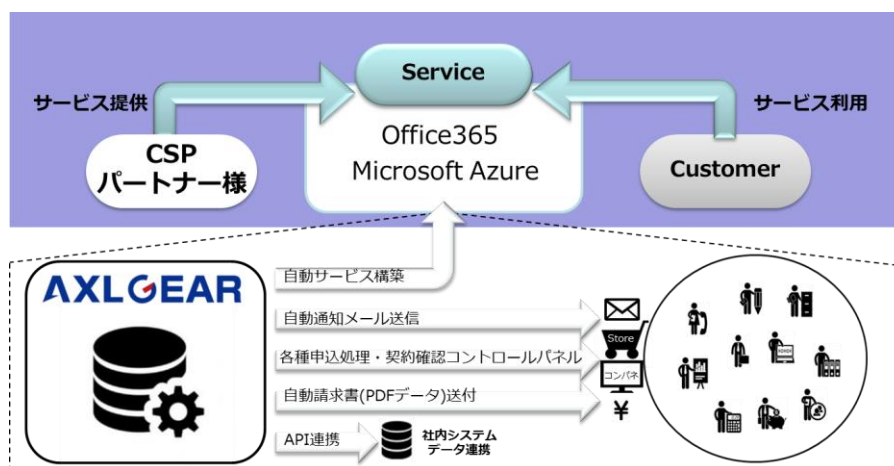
Service

サービス提供

サービス利用

CSP
パートナー様

Office365
Microsoft Azure

Customer

AXLGEAR

自動サービス構築

自動通知メール送信

各種申込処理・契約確認コントロールパネル

自動請求書(PDFデータ)送付

API連携

社内システム
データ連携

Store

コンパネ

¥